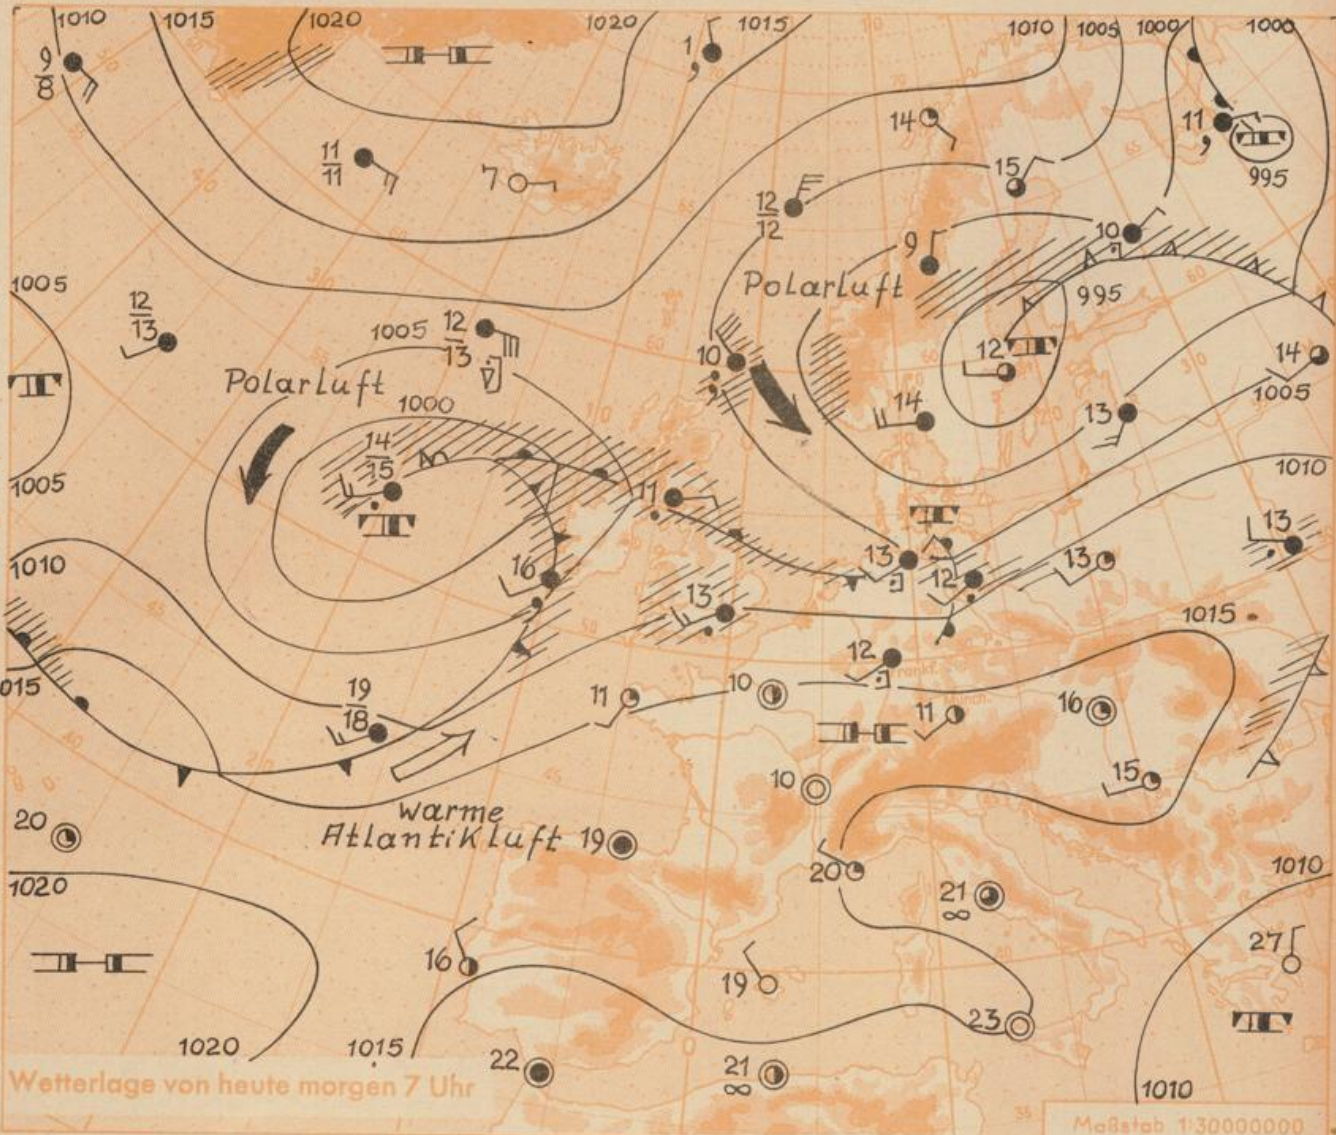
1010 1015 1020 1020 1015 1010 1005 1000 1000

$\frac{9}{8}$

1

$\frac{11}{11}$

7

14

11

995

15

$\frac{12}{12}$

10

9

Polarluft

995

1005

$\frac{12}{13}$

1005

$\frac{12}{13}$

10

12

14

Polarluft

14

1005

1000

13

$\frac{14}{15}$

1005

11

1010

13

13

12

13

1010

16

13

1015

015

12

11

10

11

16

$\frac{19}{18}$

15

10

warme Atlantikluft

19

20

20

$\frac{21}{\infty}$

1010

1020

27

16

19

23

1020

1015

22

$\frac{21}{\infty}$

1010

Wetterlage von heute morgen 7 Uhr

Maßstab 1:30000000